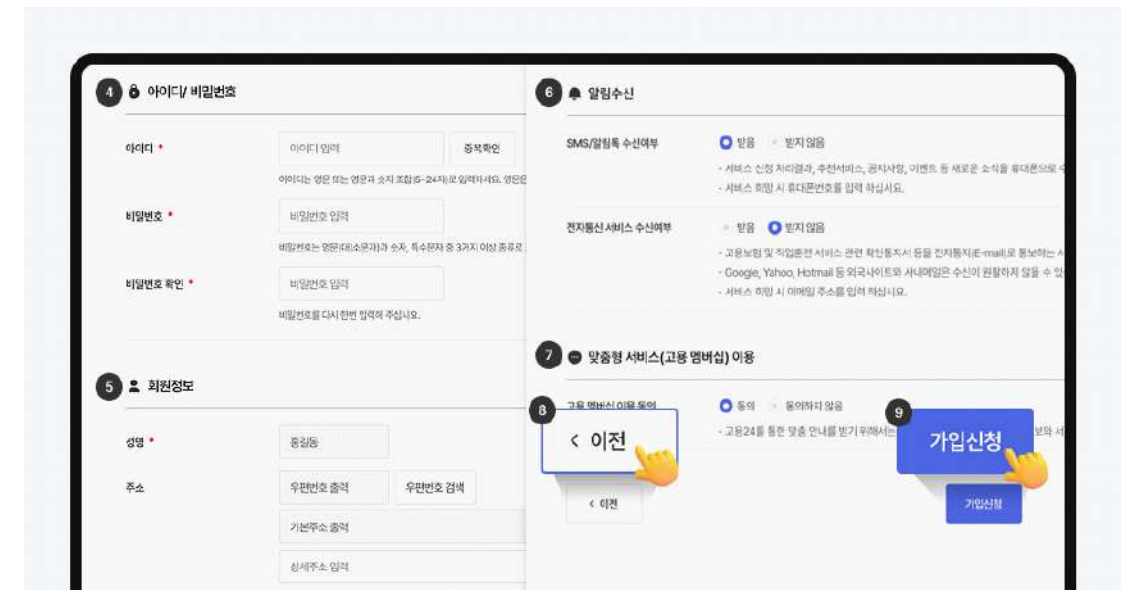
4 아이디/ 비밀번호

아이디 *
아이디 입력
중복확인
아이디는 영문 또는 숫자 조합(6~24자)로 입력하시오. 영문은

비밀번호 *
비밀번호 입력
비밀번호는 영문(대/소문자)과 숫자, 특수문자 중 3가지 이상 종류로

비밀번호 확인 *
비밀번호 입력
비밀번호를 다시 한번 입력해 주십시오.

5 회원정보

성명 *
홍길동

주소
우편번호 출력
우편번호 검색
기본주소 출력
상세주소 입력

6 알림수신

SMS/알림톡 수신여부
받음 받지 않음
- 서비스 신청 처리결과, 추천서비스, 공지사항, 이벤트 등 새로운 소식을 휴대폰으로 수
- 서비스 희망 시 휴대폰번호를 입력 하십시오.

전자통신 서비스 수신여부
받음 받지 않음
- 고용보험 및 직업훈련 서비스 관련 확인통지서 등을 전자통지(E-mail)로 통보하는 서
- Google, Yahoo, Hotmail 등 외국사이트와 사내메일은 수신이 원활하지 않을 수 있
- 서비스 희망 시 이메일 주소를 입력 하십시오.

7 맞춤형 서비스(고용 멤버십) 이용

고용 멤버십 이용 동의
동의 동의하지 않음
- 고용24를 통한 맞춤 안내를 받기 위해서는 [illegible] 보와 서

8
< 이전
< 이전

9
가입신청
가입신청